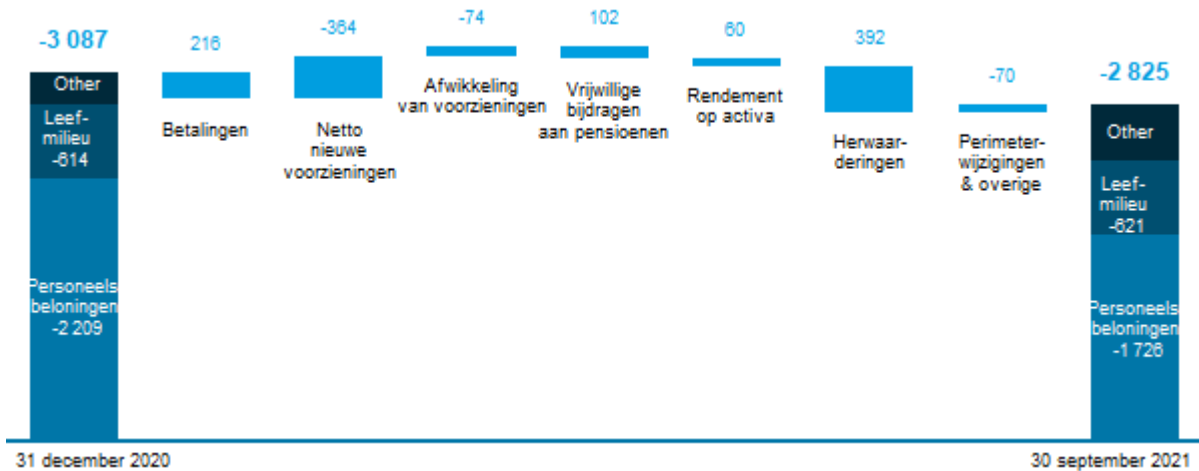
-3 087

Other

Leef-milieu -614

Personeels beloningen -2 209

216

Betalingen

-364

Netto nieuwe voorzieningen

-74

Afwikkeling van voorzieningen

102

Vrijwillige bijdragen aan pensioenen

60

Rendement op activa

392

Herwaarderingen

-70

Perimeterwijzigingen & overige

-2 825

Other

Leef-milieu -621

Personeels beloningen -1 726

31 december 2020

30 september 2021